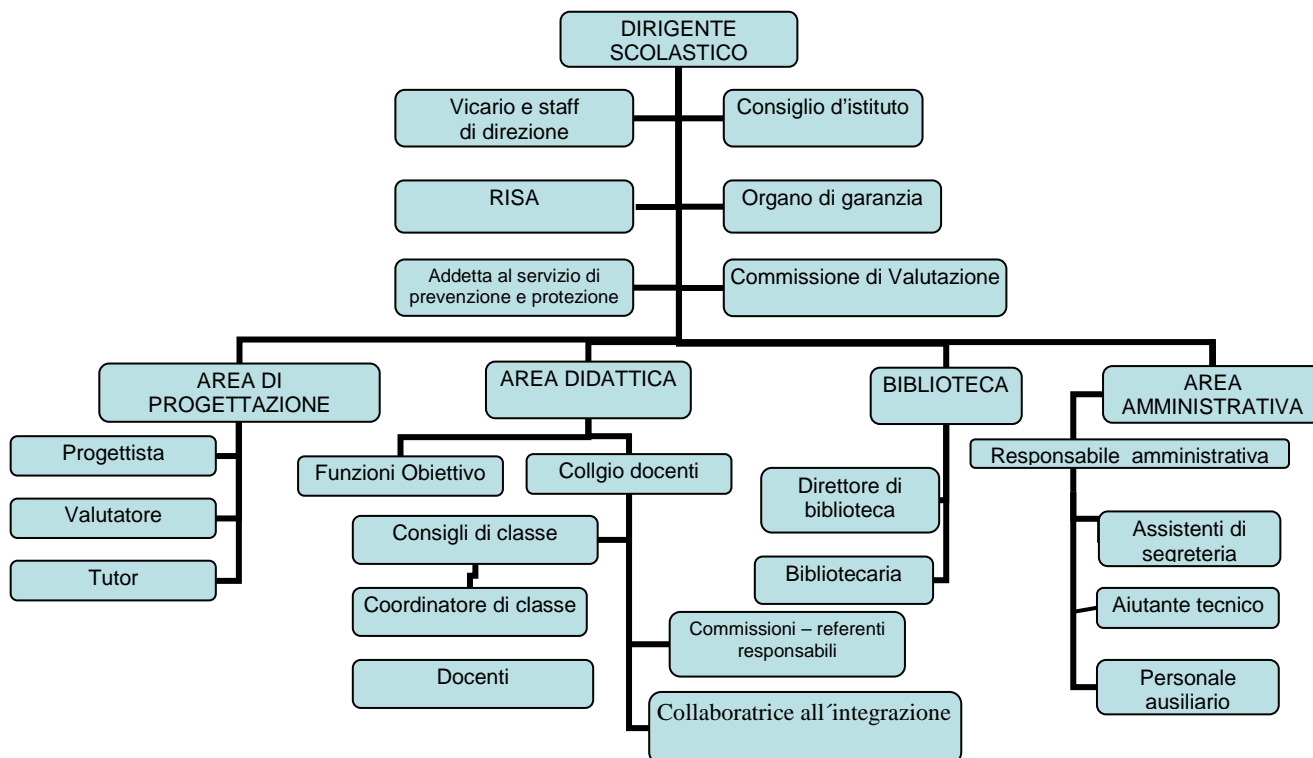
DIRIGENTE SCOLASTICO

Vicario e staff di direzione

Consiglio d'istituto

RISA

Organo di garanzia

Addetta al servizio di prevenzione e protezione

Commissione di Valutazione

AREA DI PROGETTAZIONE

Progettista

Valutatore

Tutor

AREA DIDATTICA

Funzioni Obiettivo

Collgio docenti

Consigli di classe

Coordinatore di classe

Docenti

Commissioni – referenti responsabili

Collaboratrice all´integrazione

BIBLIOTECA

Direttore di biblioteca

Bibliotecaria

AREA AMMINISTRATIVA

Responsabile amministrativa

Assistenti di segreteria

Aiutante tecnico

Personale ausiliario